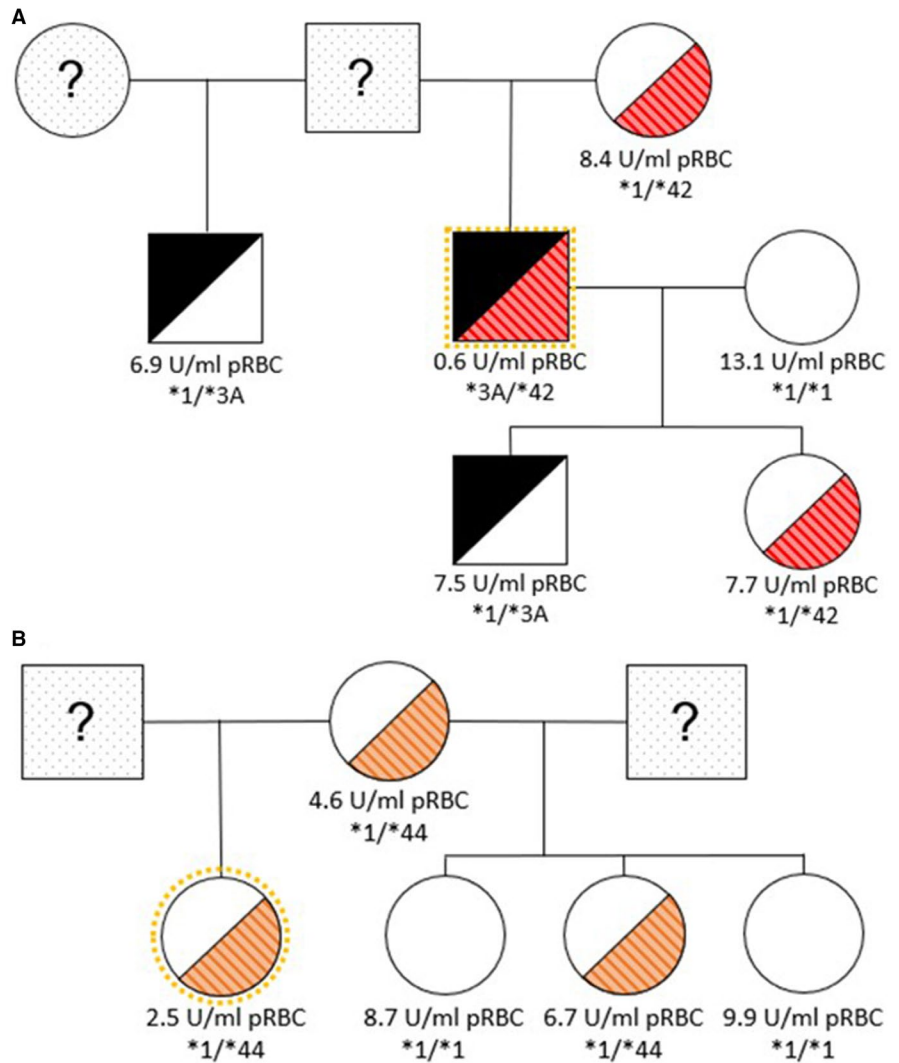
A

?

?

8.4 U/ml pRBC
*1/*42

6.9 U/ml pRBC
*1/*3A

0.6 U/ml pRBC
*3A/*42

13.1 U/ml pRBC
*1/*1

7.5 U/ml pRBC
*1/*3A

7.7 U/ml pRBC
*1/*42

B

?

4.6 U/ml pRBC
*1/*44

?

2.5 U/ml pRBC
*1/*44

8.7 U/ml pRBC
*1/*1

6.7 U/ml pRBC
*1/*44

9.9 U/ml pRBC
*1/*1